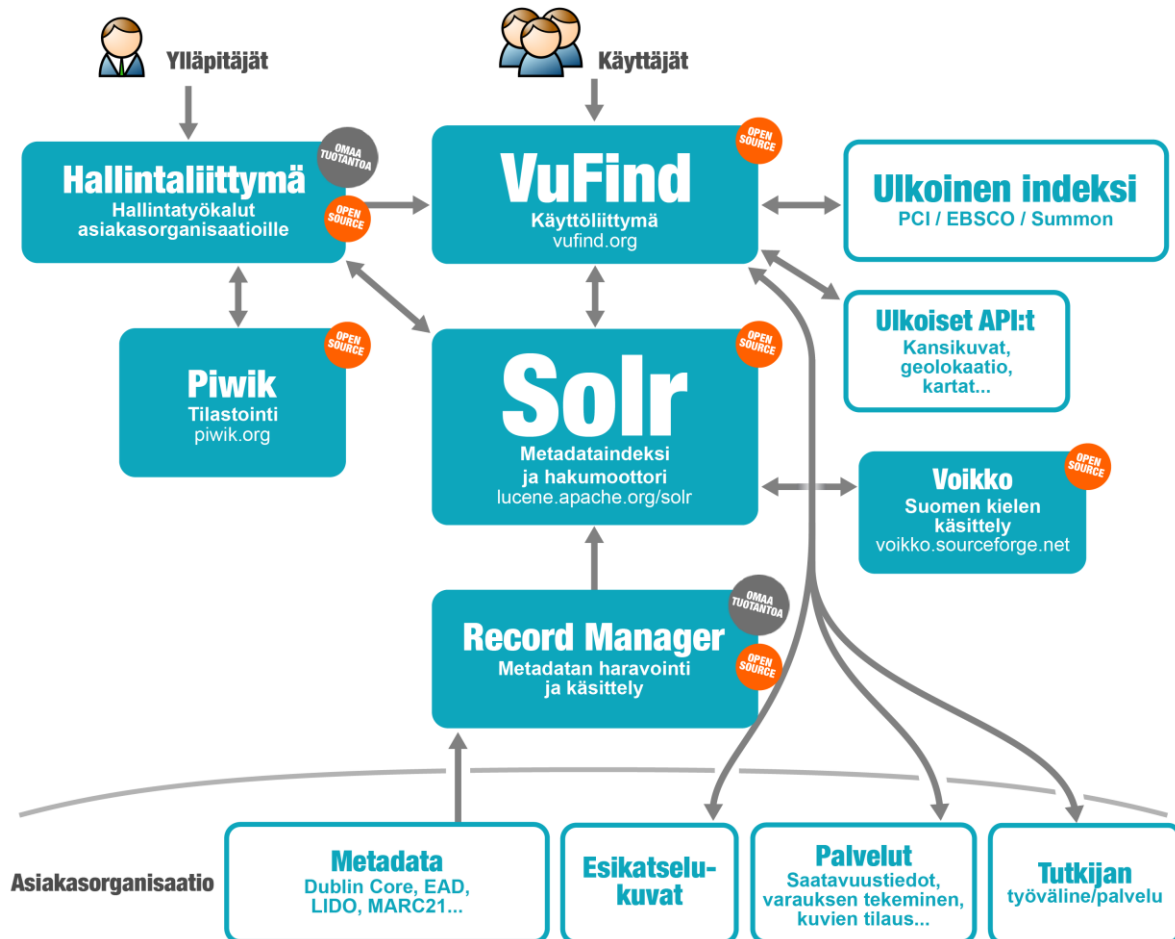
Ylläpitäjät

Käyttäjät

Hallintaliittymä
Hallintatyökalut asiakasorganisaatioille

OMAA TUOTANTOA

OPEN SOURCE

VuFind
Käyttöliittymä
vufind.org

OPEN SOURCE

Ulkoinen indeksi
PCI / EBSCO / Summon

Ulkoiset API:t
Kansikuvat, geolokaatio, kartat...

Piwik
Tilastointi
piwik.org

OPEN SOURCE

Solr
Metadataindeksi ja hakumoottori
lucene.apache.org/solr

OPEN SOURCE

Voikko
Suomen kielen käsittely
voikko.sourceforge.net

OPEN SOURCE

Record Manager
Metadatan haravointi ja käsittely

OMAA TUOTANTOA

OPEN SOURCE

Asiakasorganisaatio

Metadata
Dublin Core, EAD, LIDO, MARC21...

Esikatselukuvat

Palvelut
Saatavuustiedot, varauksen tekeminen, kuvien tilaus...

Tutkijan
työväline/palvelu